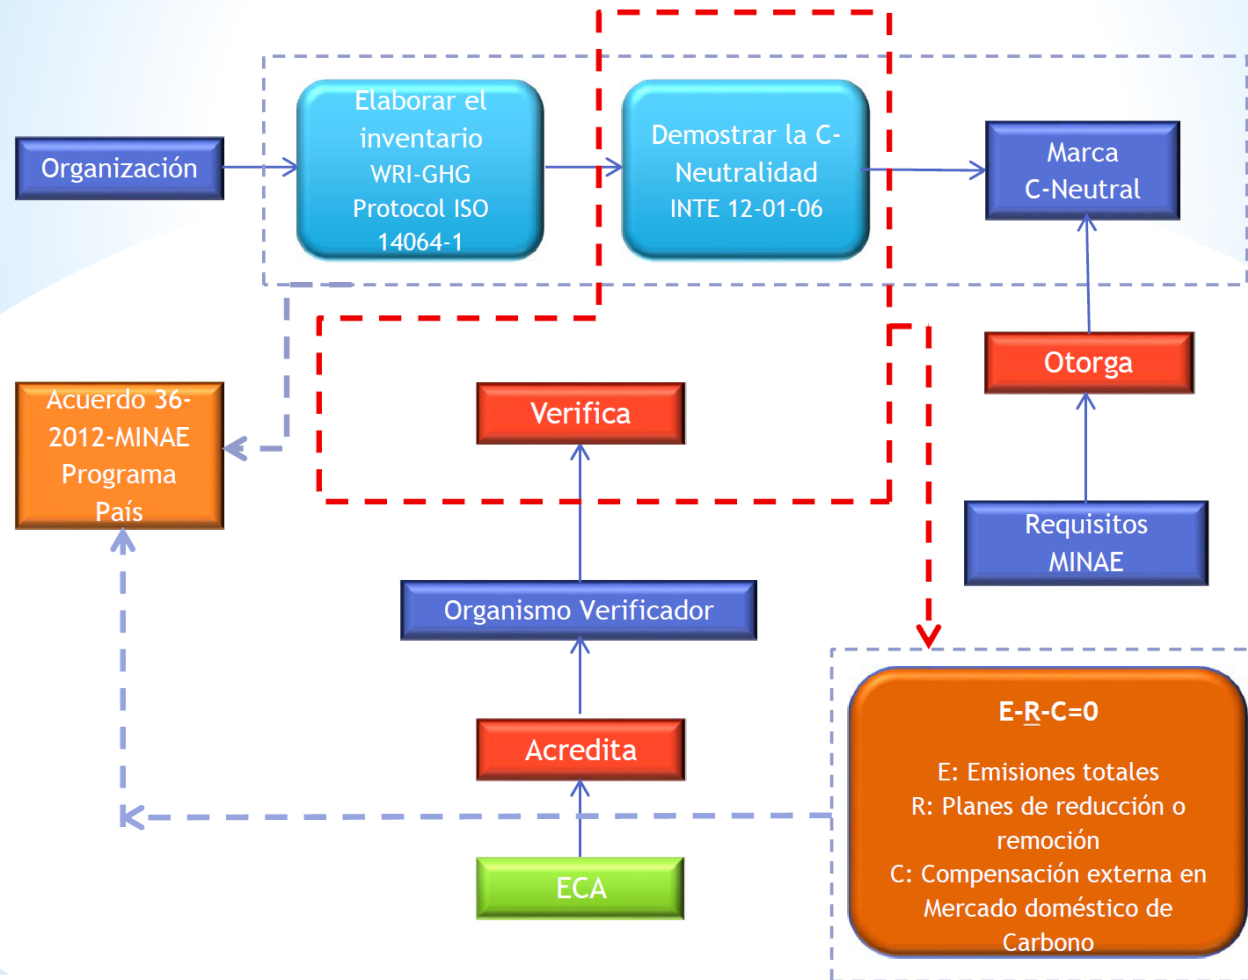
Organización

Elaborar el inventario WRI-GHG Protocol ISO 14064-1

Demostrar la C-Neutralidad INTE 12-01-06

Marca C-Neutral

Acuerdo 36-2012-MINAE Programa País

Verifica

Otorga

Requisitos MINAE

Organismo Verificador

Acredita

ECA

E-R-C=0

E: Emisiones totales
R: Planes de reducción o remoción
C: Compensación externa en Mercado doméstico de Carbono